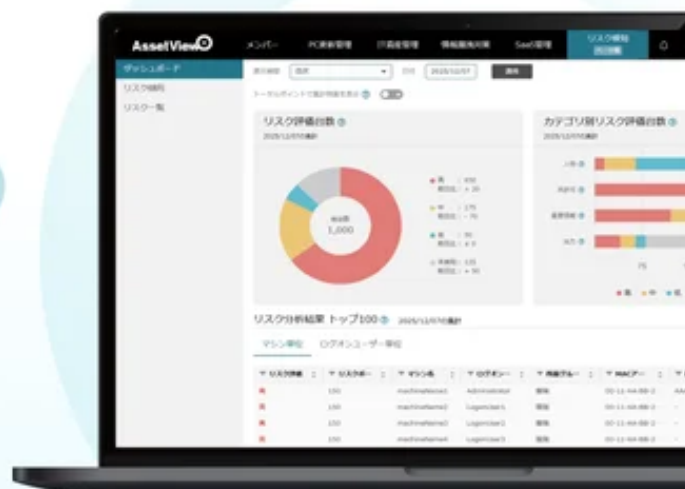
AssetView

メンバー PC更新管理 IT資産管理 情報漏洩対策 SaaS管理 リスク検知

ダッシュボード
リスク傾向
リスク一覧

表示期間 週次 日付 2025/12/07 適用

リスク評価台数
2025/12/07の集計

総台数
1,000

高
中
低
未検知

カテゴリ別リスク評価台数

リスク分析結果 トップ100
2025/12/07の集計

マシン単位 ログオンユーザー単位

リスク評価 リスクポー マシン名 ログオン 所属グルー MACア

150 machineName1 Administrator 開発
150 machineName2 LogonUser1 開発
150 machineName3 LogonUser2 開発
150 machineName4 LogonUser3 開発